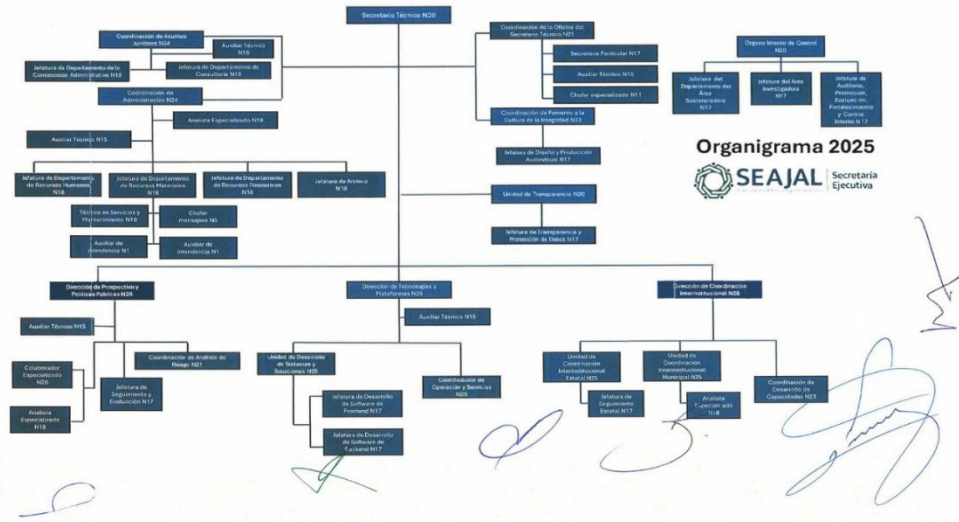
Secretario Técnico N30

Coordinación de Asuntos Jurídicos N24

Auxiliar Técnico N15

Jefatura de Departamento de lo Contencioso Administrativo N18

Jefatura de Departamento de Consultoría N18

Coordinación de Administración N24

Analista Especializado N18

Auxiliar Técnico N15

Jefatura de Departamento de Recursos Humanos N18

Jefatura de Departamento de Recursos Materiales N18

Jefatura de Departamento de Recursos Financieros N18

Jefatura de Archivo N18

Técnico en Servicios y Mantenimiento N10

Chofer mensajero N5

Auxiliar de Intendencia N1

Auxiliar de Intendencia N1

Coordinación de la Oficina del Secretario Técnico N21

Secretaria Particular N17

Auxiliar Técnico N15

Chofer especializado N11

Coordinación de Fomento a la Cultura de la Integridad N23

Jefatura de Diseño y Producción Audiovisual N17

Unidad de Transparencia N20

Jefatura de Transparencia y Protección de Datos N17

Órgano Interno de Control N30

Jefatura del Departamento del Área Substanciadora N17

Jefatura del Área Investigadora N17

Jefatura de Auditoría, Promoción, Evaluación, Fortalecimiento y Control Interno N17

Organigrama 2025

SEAJAL Secretaría Ejecutiva

Dirección de Prospectiva y Políticas Públicas N28

Auxiliar Técnico N15

Coordinación de Análisis de Riesgo N21

Colaborador Especializado N20

Jefatura de Seguimiento y Evaluación N17

Analista Especializado N18

Dirección de Tecnologías y Plataformas N28

Auxiliar Técnico N15

Unidad de Desarrollo de Sistemas y Soluciones N25

Coordinación de Operación y Servicios N20

Jefatura de Desarrollo de Software de Frontend N17

Jefatura de Desarrollo de Software de Backend N17

Dirección de Coordinación Interinstitucional N28

Unidad de Coordinación Interinstitucional Estatal N25

Unidad de Coordinación Interinstitucional Municipal N25

Coordinación de Desarrollo de Capacidades N23

Jefatura de Seguimiento Estatal N17

Analista Especializado N18